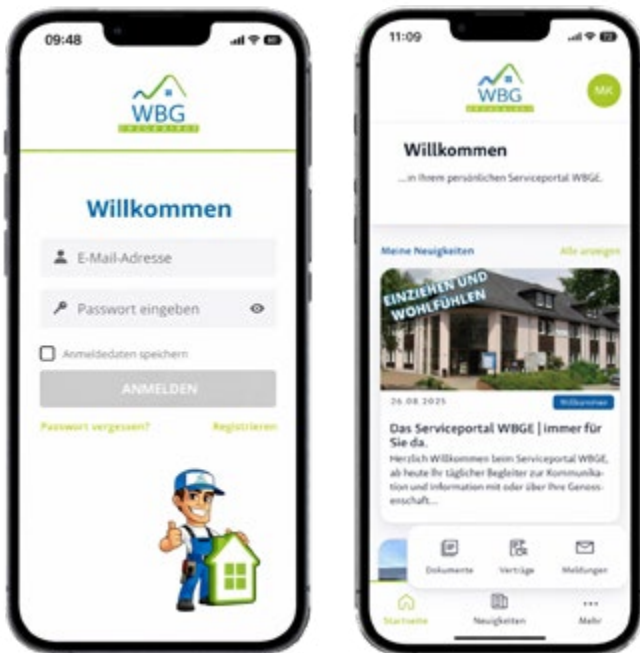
09:48

WBG
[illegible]

Willkommen

E-Mail-Adresse

Passwort eingeben

Anmeldedaten speichern

ANMELDEN

Passwort vergessen?

Registrieren

11:09

WBG
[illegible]

MK

Willkommen

...in Ihrem persönlichen Serviceportal WBGE.

Meine Neuigkeiten

Alle anzeigen

EINZIEHEN UND WOHLFÜHLEN

26.08.2025

Willkommen

Das Serviceportal WBGE | immer für Sie da.

Herzlich Willkommen beim Serviceportal WBGE, ab heute Ihr täglicher Begleiter zur Kommunikation und Information mit oder über Ihre Genossenschaft...

Dokumente

Verträge

Meldungen

Startseite

Neuigkeiten

Mehr